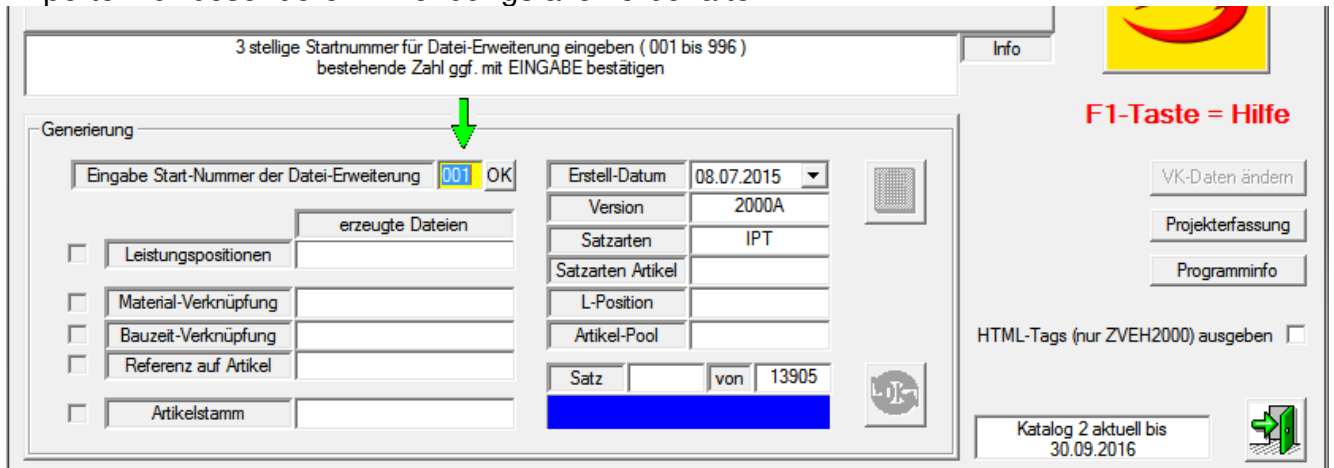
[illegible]

3 stellige Startnummer für Datei-Erweiterung eingeben ( 001 bis 996 )
bestehende Zahl ggf. mit EINGABE bestätigen

Info

F1-Taste = Hilfe

Generierung

Eingabe Start-Nummer der Datei-Erweiterung 001 OK

erzeugte Dateien

Leistungspositionen

Material-Verknüpfung

Bauzeit-Verknüpfung

Referenz auf Artikel

Artikelstamm

Erstell-Datum 08.07.2015

Version 2000A

Satzarten IPT

Satzarten Artikel

L-Position

Artikel-Pool

Satz von 13905

VK-Daten ändern

Projekterfassung

Programminfo

HTML-Tags (nur ZVEH2000) ausgeben

Katalog 2 aktuell bis
30.09.2016